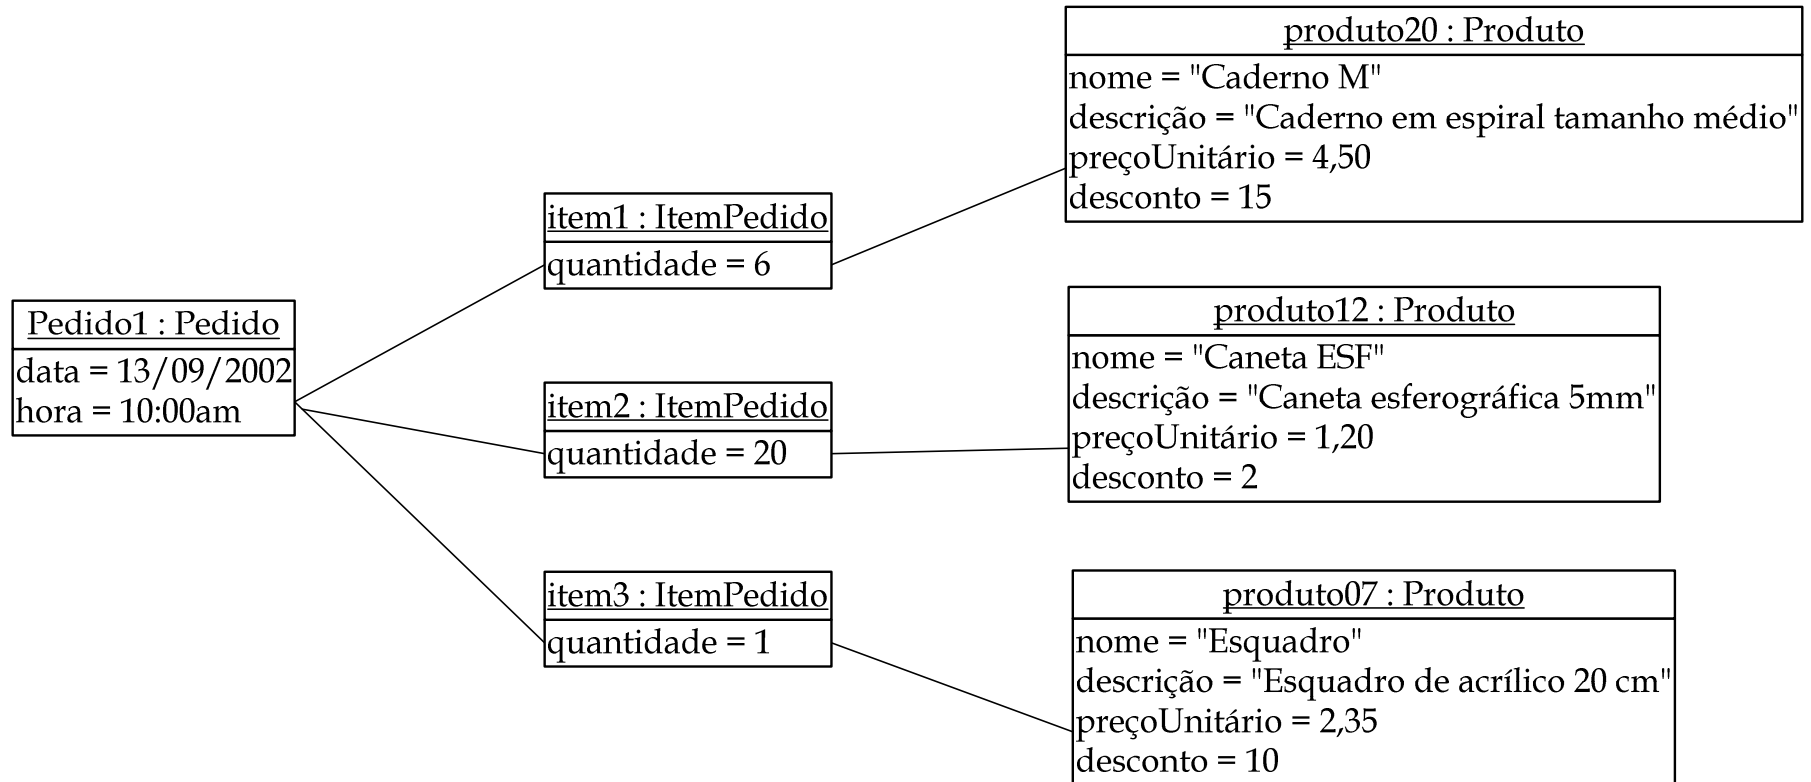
Pedido1 : Pedido
data = 13/09/2002
hora = 10:00am

item1 : ItemPedido
quantidade = 6

item2 : ItemPedido
quantidade = 20

item3 : ItemPedido
quantidade = 1

produto20 : Produto
nome = "Caderno M"
descrição = "Caderno em espiral tamanho médio"
preçoUnitário = 4,50
desconto = 15

produto12 : Produto
nome = "Caneta ESF"
descrição = "Caneta esferográfica 5mm"
preçoUnitário = 1,20
desconto = 2

produto07 : Produto
nome = "Esquadro"
descrição = "Esquadro de acrílico 20 cm"
preçoUnitário = 2,35
desconto = 10